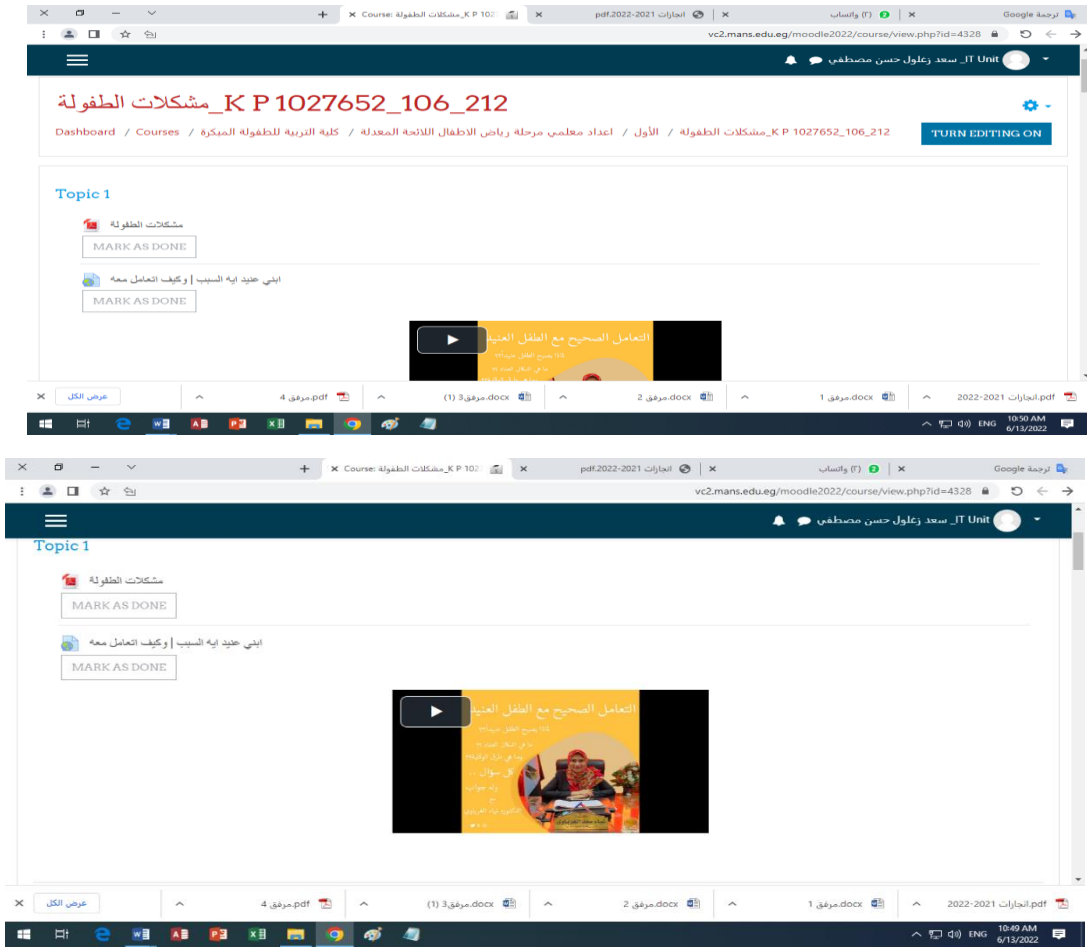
ترجمة Google | واتساب (٢) | انجازات 2022-2021.pdf | Course: مشكلات الطفولة_K P 102

vc2.mans.edu.eg/moodle2022/course/view.php?id=4328

IT Unit_ سعد زغلول حسن مصطفي

مشكلات الطفولة_K P 1027652_106_212

TURN EDITING ON

Dashboard / Courses / كلية التربية للطفولة المبكرة / اعداد معلمي مرحلة رياض الاطفال اللائحة المعدلة / الأول / مشكلات الطفولة_K P 1027652_106_212

Topic 1

مشكلات الطفولة

MARK AS DONE

ابني عنيد ايه السبب | وكيف التعامل معه

MARK AS DONE

التعامل الصحيح مع الطفل العنيد

انجازات 2022-2021.pdf | مرفق 1.docx | مرفق 2.docx | مرفق 3 (1).docx | مرفق 4.pdf | عرض الكل

ENG 10:50 AM 6/13/2022

ترجمة Google | واتساب (٢) | انجازات 2022-2021.pdf | Course: مشكلات الطفولة_K P 102

vc2.mans.edu.eg/moodle2022/course/view.php?id=4328

IT Unit_ سعد زغلول حسن مصطفي

Topic 1

مشكلات الطفولة

MARK AS DONE

ابني عنيد ايه السبب | وكيف التعامل معه

MARK AS DONE

التعامل الصحيح مع الطفل العنيد

كل سؤال ..

انجازات 2022-2021.pdf | مرفق 1.docx | مرفق 2.docx | مرفق 3 (1).docx | مرفق 4.pdf | عرض الكل

ENG 10:49 AM 6/13/2022